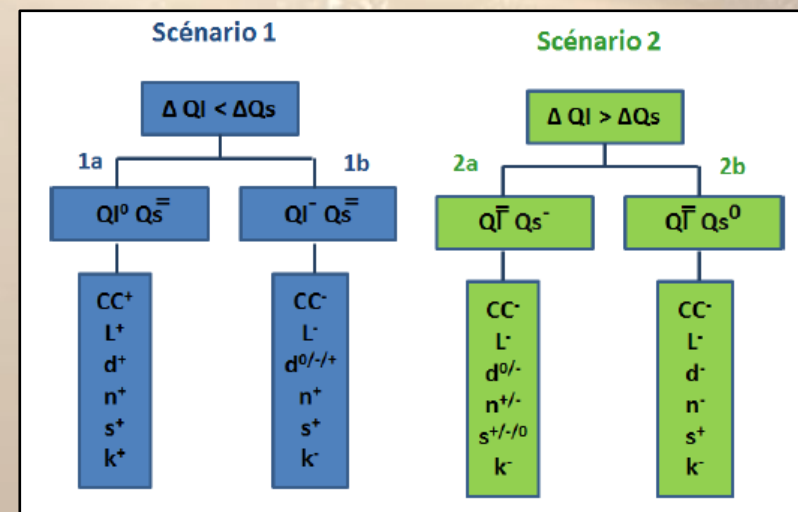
Scénario 1

$\Delta$ Ql < $\Delta$Qs

1a

1b

$Ql^0$ $Qs^=$

$Ql^-$ $Qs^=$

$CC^+$
$L^+$
$d^+$
$n^+$
$s^+$
$k^+$

$CC^-$
$L^-$
$d^{0/-/+}$
$n^+$
$s^+$
$k^-$

Scénario 2

$\Delta$ Ql > $\Delta$Qs

2a

2b

$Q\overline{l}$ $Qs^-$

$Q\overline{l}$ $Qs^0$

$CC^-$
$L^-$
$d^{0/-}$
$n^{+/-}$
$s^{+/-/0}$
$k^-$

$CC^-$
$L^-$
$d^-$
$n^-$
$s^+$
$k^-$